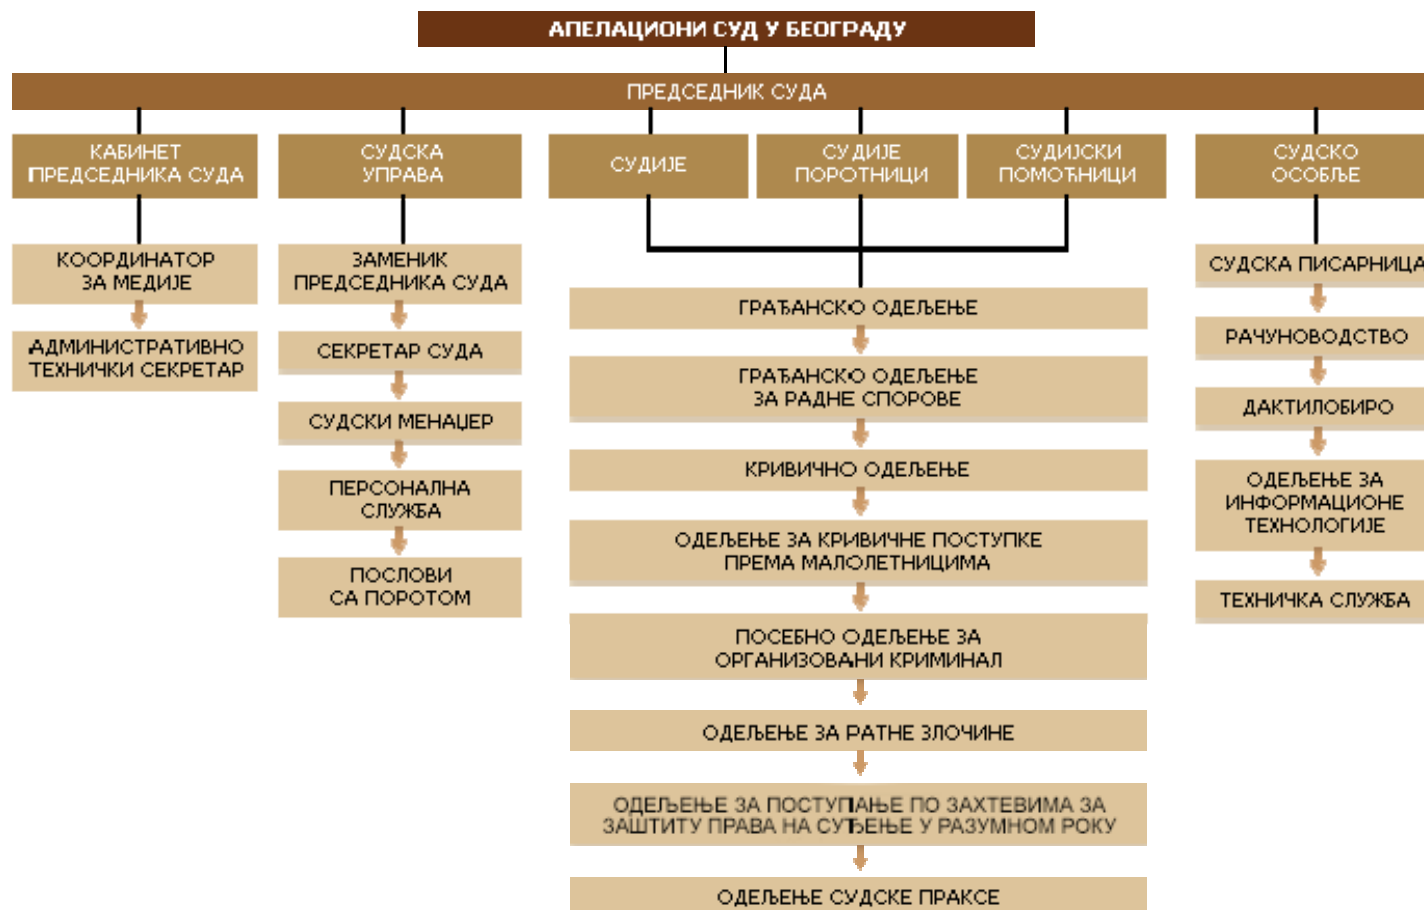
АПЕЛАЦИОНИ СУД У БЕОГРАДУ

ПРЕДСЕДНИК СУДА

КАБИНЕТ ПРЕДСЕДНИКА СУДА

КООРДИНАТОР ЗА МЕДИЈЕ

АДМИНИСТРАТИВНО ТЕХНИЧКИ СЕКРЕТАР

СУДСКА УПРАВА

ЗАМЕНИК ПРЕДСЕДНИКА СУДА

СЕКРЕТАР СУДА

СУДСКИ МЕНАЏЕР

ПЕРСОНАЛНА СЛУЖБА

ПОСЛОВИ СА ПОРОТОМ

СУДИЈЕ

СУДИЈЕ ПОРОТНИЦИ

СУДИЈСКИ ПОМОЋНИЦИ

ГРАЂАНСКО ОДЕЉЕЊЕ

ГРАЂАНСКО ОДЕЉЕЊЕ ЗА РАДНЕ СПОРОВЕ

КРИВИЧНО ОДЕЉЕЊЕ

ОДЕЉЕЊЕ ЗА КРИВИЧНЕ ПОСТУПКЕ ПРЕМА МАЛОЛЕТНИЦИМА

ПОСЕБНО ОДЕЉЕЊЕ ЗА ОРГАНИЗОВАНИ КРИМИНАЛ

ОДЕЉЕЊЕ ЗА РАТНЕ ЗЛОЧИНЕ

ОДЕЉЕЊЕ ЗА ПОСТУПАЊЕ ПО ЗАХТЕВИМА ЗА ЗАШТИТУ ПРАВА НА СУЂЕЊЕ У РАЗУМНОМ РОКУ

ОДЕЉЕЊЕ СУДСКЕ ПРАКСЕ

СУДСКО ОСОБЉЕ

СУДСКА ПИСАРНИЦА

РАЧУНОВОДСТВО

ДАКТИЛОБИРО

ОДЕЉЕЊЕ ЗА ИНФОРМАЦИОНЕ ТЕХНОЛОГИЈЕ

ТЕХНИЧКА СЛУЖБА